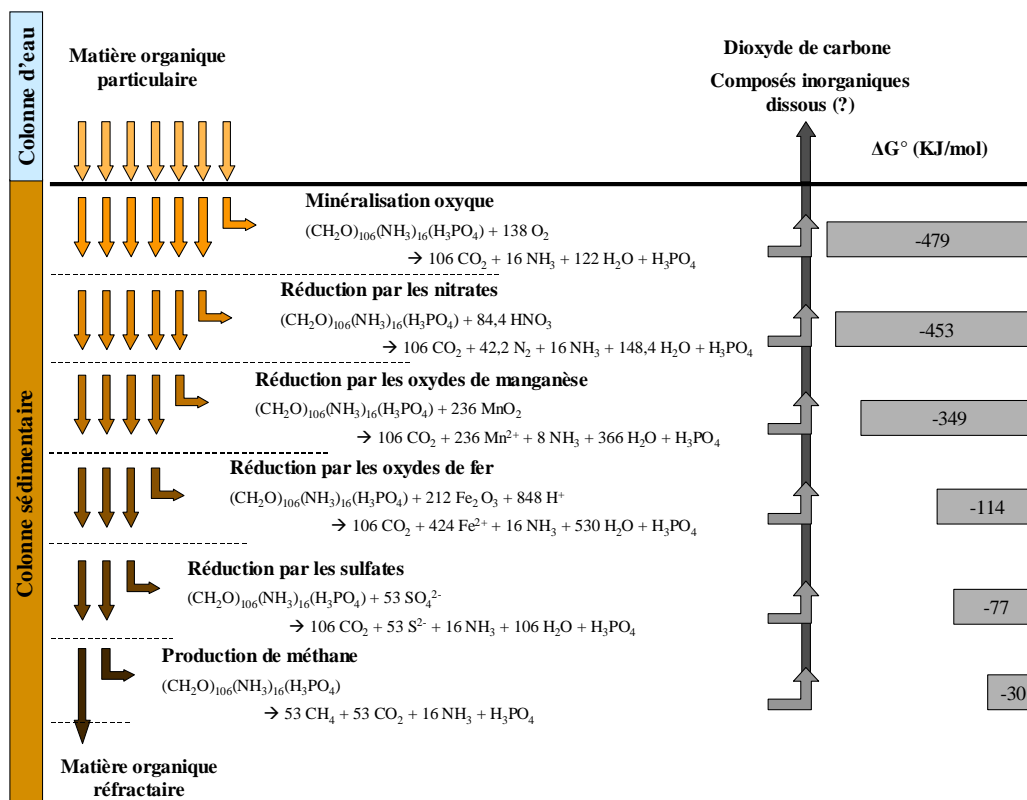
Colonne d'eau

Matière organique particulaire

Dioxyde de carbone

Composés inorganiques dissous (?)

ΔG° (KJ/mol)

Colonne sédimentaire

Minéralisation oxyque
$(CH_2O)_{106}(NH_3)_{16}(H_3PO_4) + 138\ O_2$
$\rightarrow 106\ CO_2 + 16\ NH_3 + 122\ H_2O + H_3PO_4$

-479

Réduction par les nitrates
$(CH_2O)_{106}(NH_3)_{16}(H_3PO_4) + 84,4\ HNO_3$
$\rightarrow 106\ CO_2 + 42,2\ N_2 + 16\ NH_3 + 148,4\ H_2O + H_3PO_4$

-453

Réduction par les oxydes de manganèse
$(CH_2O)_{106}(NH_3)_{16}(H_3PO_4) + 236\ MnO_2$
$\rightarrow 106\ CO_2 + 236\ Mn^{2+} + 8\ NH_3 + 366\ H_2O + H_3PO_4$

-349

Réduction par les oxydes de fer
$(CH_2O)_{106}(NH_3)_{16}(H_3PO_4) + 212\ Fe_2O_3 + 848\ H^+$
$\rightarrow 106\ CO_2 + 424\ Fe^{2+} + 16\ NH_3 + 530\ H_2O + H_3PO_4$

-114

Réduction par les sulfates
$(CH_2O)_{106}(NH_3)_{16}(H_3PO_4) + 53\ SO_4^{2-}$
$\rightarrow 106\ CO_2 + 53\ S^{2-} + 16\ NH_3 + 106\ H_2O + H_3PO_4$

-77

Production de méthane
$(CH_2O)_{106}(NH_3)_{16}(H_3PO_4)$
$\rightarrow 53\ CH_4 + 53\ CO_2 + 16\ NH_3 + H_3PO_4$

-30

Matière organique réfractaire